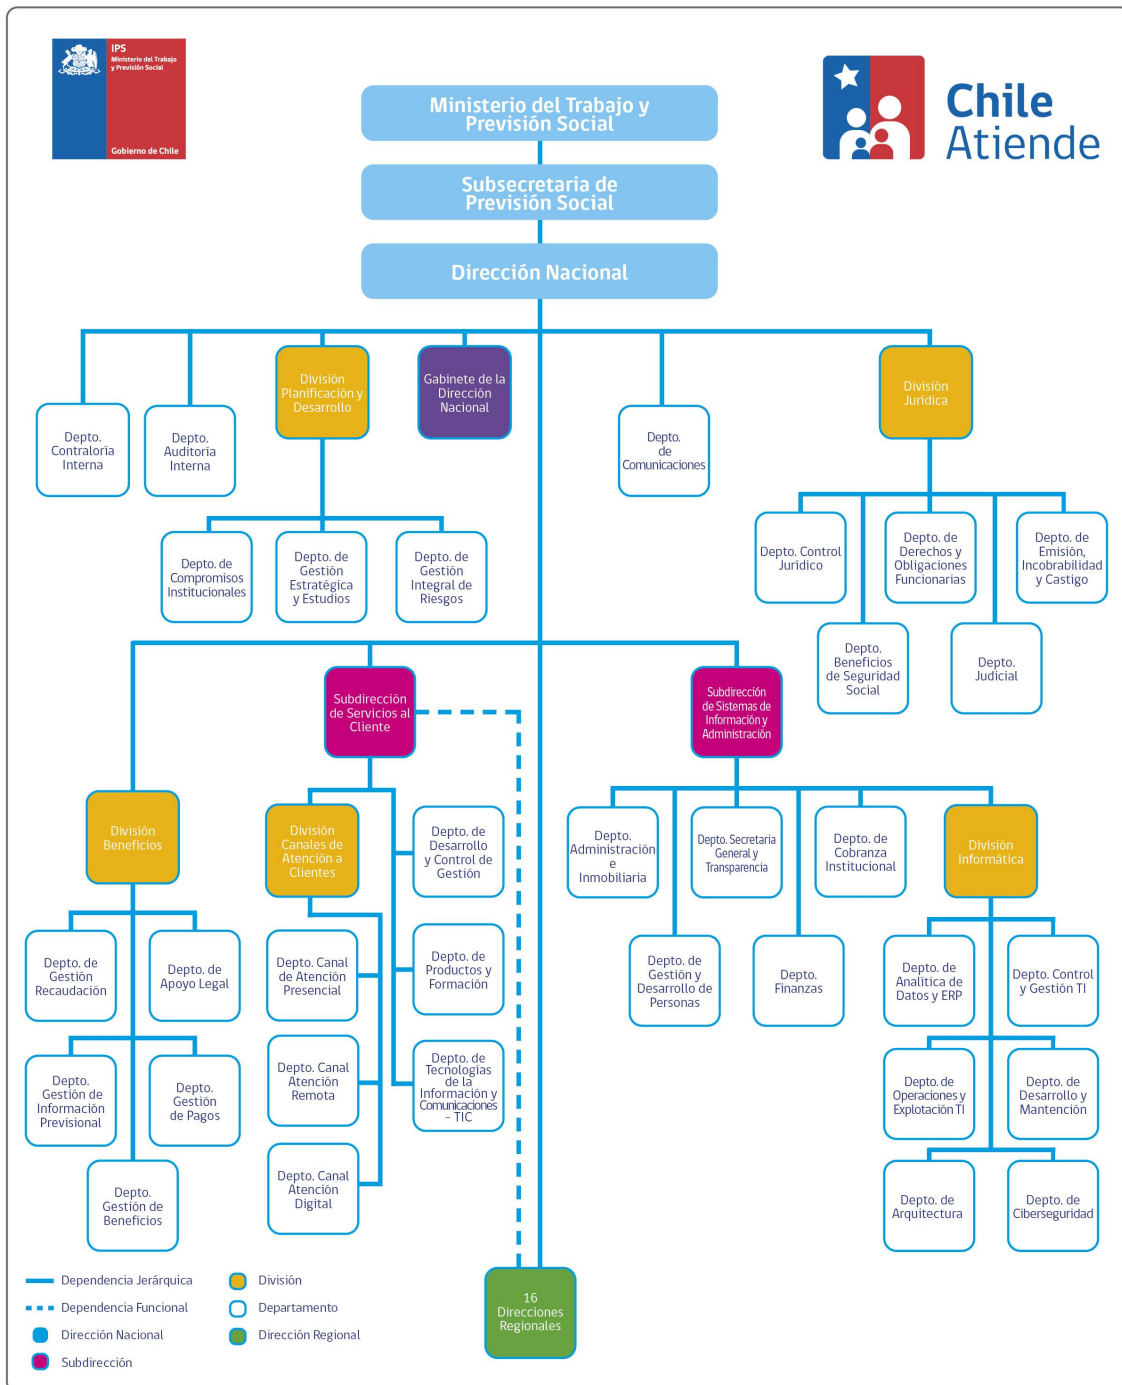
IPS
Ministerio del Trabajo y Previsión Social
Gobierno de Chile

Chile Atiende

Ministerio del Trabajo y Previsión Social

Subsecretaria de Previsión Social

Dirección Nacional

Depto. Contraloría Interna

Depto. Auditoria Interna

División Planificación y Desarrollo

Gabinete de la Dirección Nacional

Depto. de Comunicaciones

División Jurídica

Depto. de Compromisos Institucionales

Depto. de Gestión Estratégica y Estudios

Depto. de Gestión Integral de Riesgos

Depto. Control Jurídico

Depto. de Derechos y Obligaciones Funcionarias

Depto. de Emisión, Incobrabilidad y Castigo

Depto. Beneficios de Seguridad Social

Depto. Judicial

Subdirección de Servicios al Cliente

Subdirección de Sistemas de Información y Administración

División Beneficios

División Canales de Atención a Clientes

Depto. de Desarrollo y Control de Gestión

Depto. Administración e Inmobiliaria

Depto. Secretaria General y Transparencia

Depto. de Cobranza Institucional

División Informática

Depto. de Gestión Recaudación

Depto. de Apoyo Legal

Depto. Canal de Atención Presencial

Depto. de Productos y Formación

Depto. de Gestión y Desarrollo de Personas

Depto. Finanzas

Depto. de Analítica de Datos y ERP

Depto. Control y Gestión TI

Depto. Gestión de Información Previsional

Depto. Gestión de Pagos

Depto. Canal Atención Remota

Depto. de Tecnologías de la Información y Comunicaciones - TIC

Depto. de Operaciones y Explotación TI

Depto. de Desarrollo y Mantención

Depto. Gestión de Beneficios

Depto. Canal Atención Digital

Depto. de Arquitectura

Depto. de Ciberseguridad

16 Direcciones Regionales

Dependencia Jerárquica
Dependencia Funcional
Dirección Nacional
Subdirección
División
Departamento
Dirección Regional